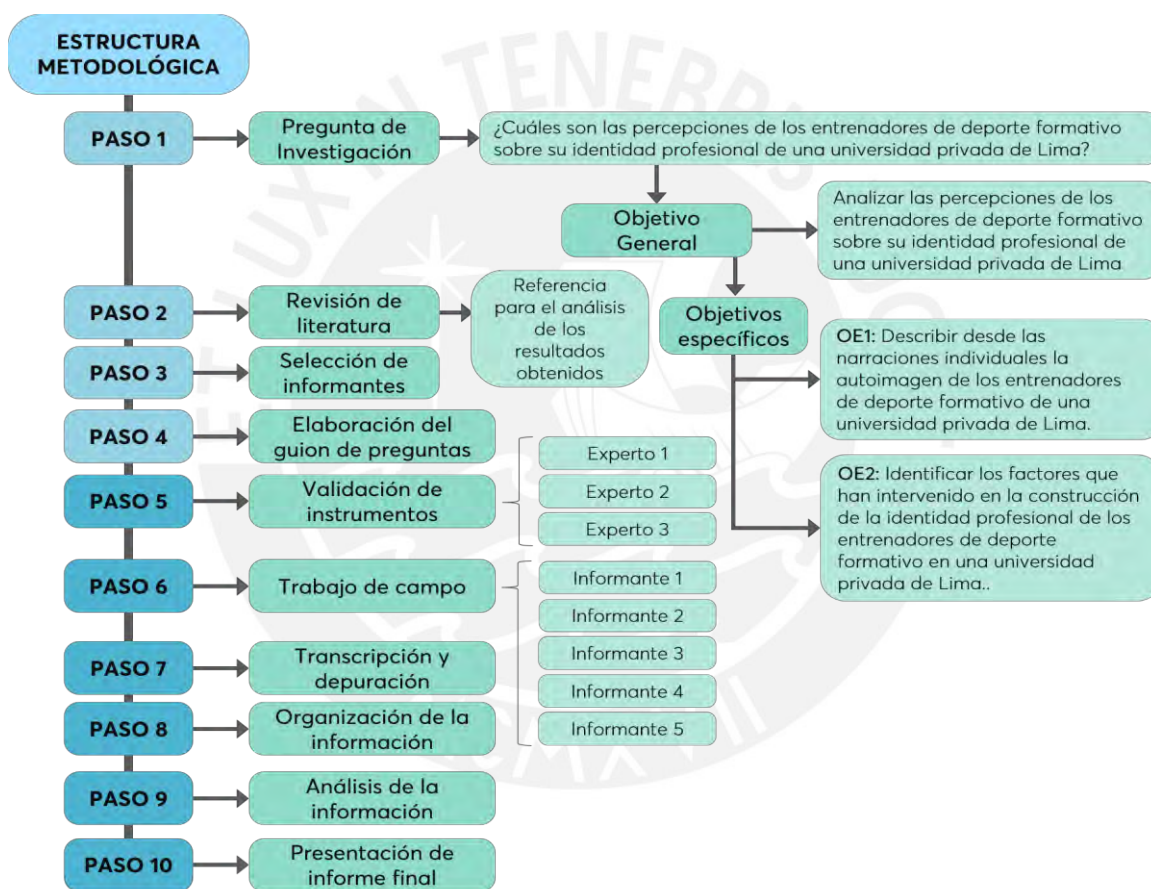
ESTRUCTURA METODOLÓGICA

PASO 1

Pregunta de Investigación

¿Cuáles son las percepciones de los entrenadores de deporte formativo sobre su identidad profesional de una universidad privada de Lima?

Objetivo General

Analizar las percepciones de los entrenadores de deporte formativo sobre su identidad profesional de una universidad privada de Lima

PASO 2

Revisión de literatura

Referencia para el análisis de los resultados obtenidos

Objetivos específicos

OE1: Describir desde las narraciones individuales la autoimagen de los entrenadores de deporte formativo de una universidad privada de Lima.

PASO 3

Selección de informantes

PASO 4

Elaboración del guion de preguntas

Experto 1

PASO 5

Validación de instrumentos

Experto 2

Experto 3

OE2: Identificar los factores que han intervenido en la construcción de la identidad profesional de los entrenadores de deporte formativo en una universidad privada de Lima..

PASO 6

Trabajo de campo

Informante 1

Informante 2

PASO 7

Transcripción y depuración

Informante 3

Informante 4

PASO 8

Organización de la información

Informante 5

PASO 9

Análisis de la información

PASO 10

Presentación de informe final